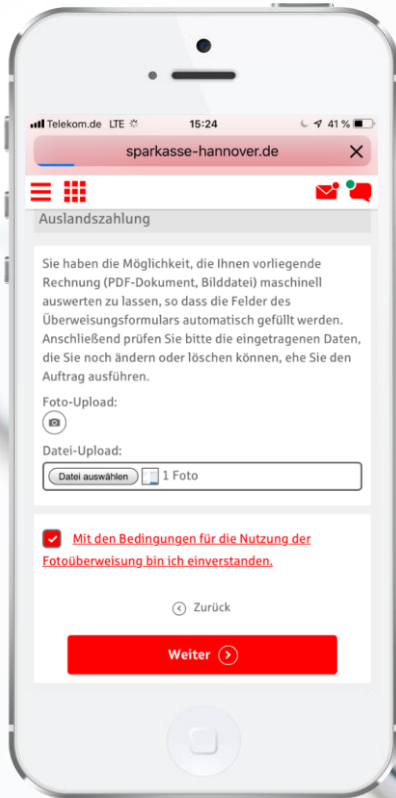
Telekom.de LTE 15:24 41 %

sparkasse-hannover.de ×

Auslandszahlung

Sie haben die Möglichkeit, die Ihnen vorliegende Rechnung (PDF-Dokument, Bilddatei) maschinell auswerten zu lassen, so dass die Felder des Überweisungsformulars automatisch gefüllt werden. Anschließend prüfen Sie bitte die eingetragenen Daten, die Sie noch ändern oder löschen können, ehe Sie den Auftrag ausführen.

Foto-Upload:

Datei-Upload:

Datei auswählen 1 Foto

Mit den Bedingungen für die Nutzung der Fotoüberweisung bin ich einverstanden.

Zurück

Weiter